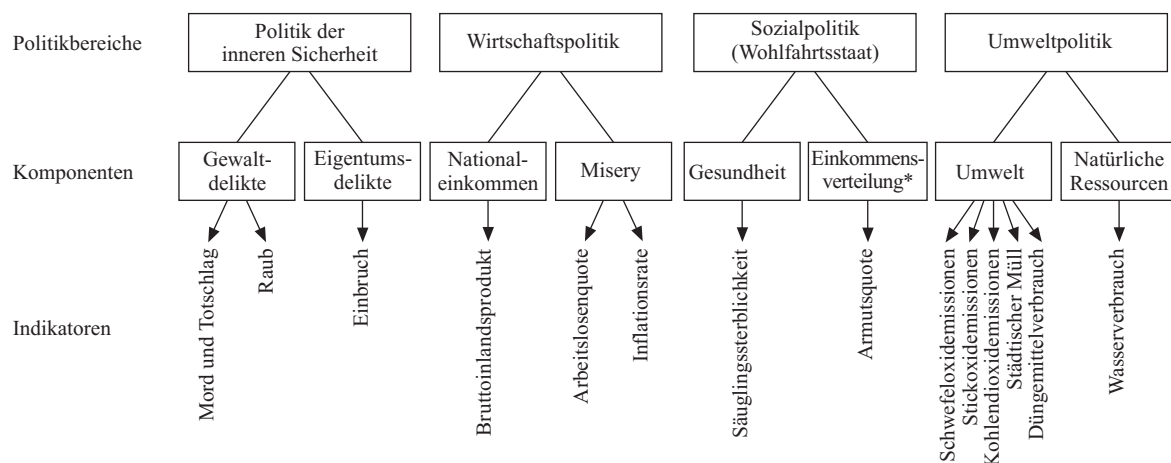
Politikbereiche

Politik der inneren Sicherheit

Wirtschaftspolitik

Sozialpolitik (Wohlfahrtsstaat)

Umweltpolitik

Komponenten

Gewaltdelikte

Eigentumsdelikte

Nationaleinkommen

Misery

Gesundheit

Einkommensverteilung*

Umwelt

Natürliche Ressourcen

Indikatoren

Mord und Totschlag

Raub

Einbruch

Bruttoinlandsprodukt

Arbeitslosenquote

Inflationsrate

Säuglingssterblichkeit

Armutsquote

Schwefeloxidemissionen

Stickoxidemissionen

Kohlendioxidemissionen

Städtischer Müll

Düngemittelverbrauch

Wasserverbrauch